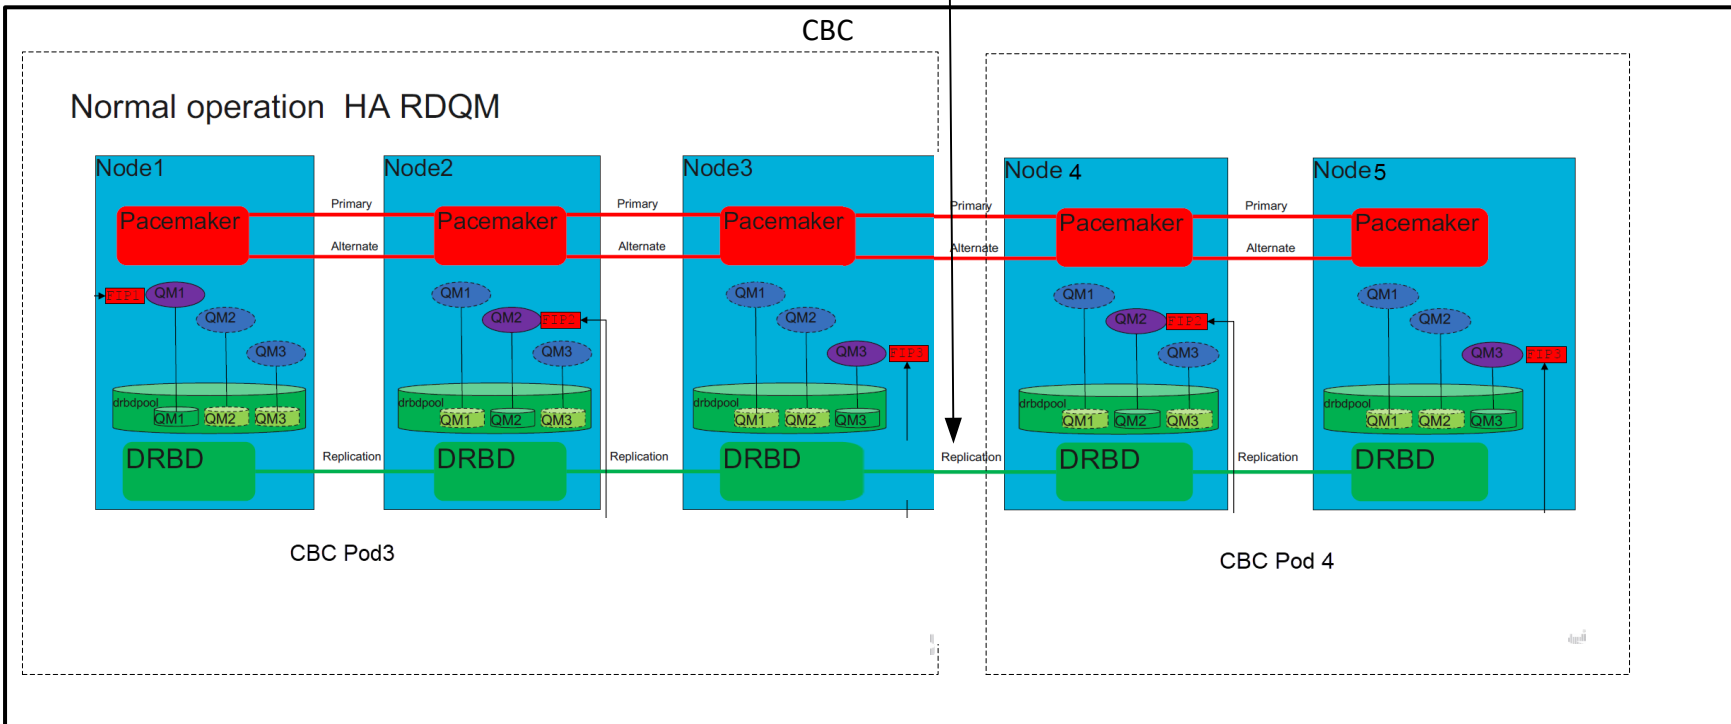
CBC

Normal operation HA RDQM

Node1
Pacemaker
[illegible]
QM1
QM2
QM3
drbdpool
QM1 QM2 QM3
DRBD

Primary
Alternate
Replication

Node2
Pacemaker
QM1
QM2
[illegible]
QM3
drbdpool
QM1 QM2 QM3
DRBD

Primary
Alternate
Replication

Node3
Pacemaker
QM1
QM2
QM3
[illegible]
drbdpool
QM1 QM2 QM3
DRBD

Primary
Alternate
Replication

Node 4
Pacemaker
QM1
QM2
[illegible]
QM3
drbdpool
QM1 QM2 QM3
DRBD

Primary
Alternate
Replication

Node5
Pacemaker
QM1
QM2
QM3
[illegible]
drbdpool
QM1 QM2 QM3
DRBD

CBC Pod3

CBC Pod 4